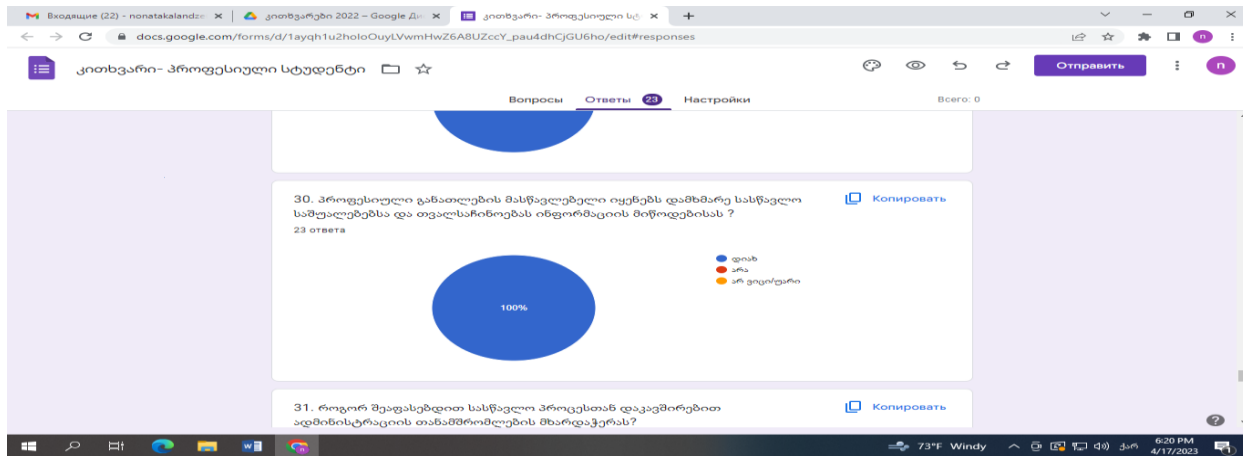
Входящие (22) - nonatakalandze ×
კითხვარები 2022 – Google Ди ×
კითხვარი- პროფესიული სტ ×
+

docs.google.com/forms/d/1ayqh1u2holoOuyLVwmHwZ6A8UZccY_pau4dhCjGU6ho/edit#responses

კითხვარი- პროფესიული სტუდენტი

Отправить

n

Вопросы
Ответы 23
Настройки
Всего: 0

30. პროფესიული განათლების მასწავლებელი იყენებს დამხმარე სასწავლო საშუალებებსა და თვალსაჩინოებას ინფორმაციის მიწოდებისას ?

Копировать

23 ответа

დიახ
არა
არ ვიცი/უარი

100%

31. როგორ შეაფასებდით სასწავლო პროცესთან დაკავშირებით ადმინისტრაციის თანამშრომლების მხარდაჭერას?

Копировать

73°F Windy
ქარ
6:20 PM
4/17/2023